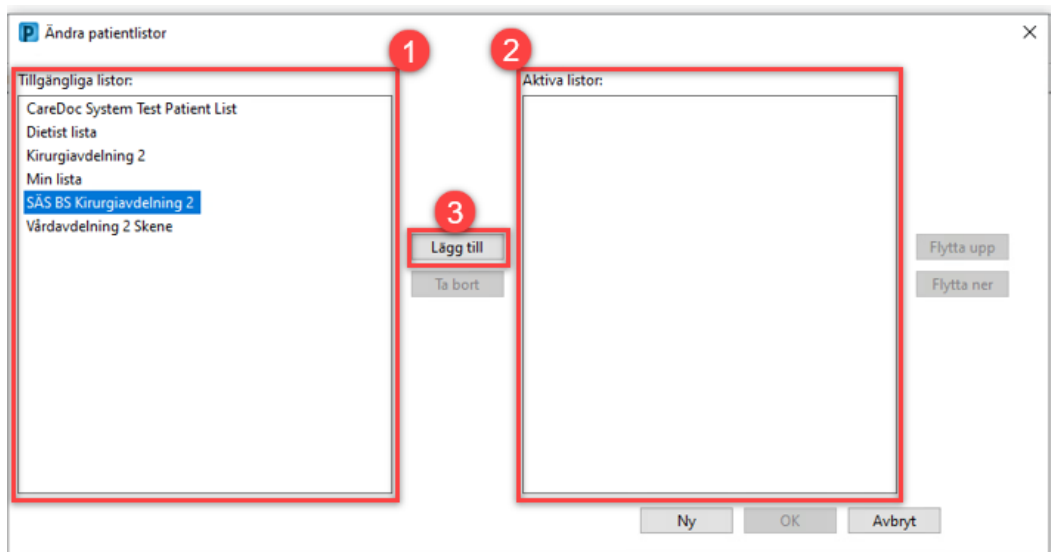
P Ändra patientlistor
×

1
Tillgängliga listor:
CareDoc System Test Patient List
Dietist lista
Kirurgiavdelning 2
Min lista
SÄS BS Kirurgiavdelning 2
Vårdavdelning 2 Skene

3
Lägg till
Ta bort

2
Aktiva listor:

Flytta upp
Flytta ner

Ny
OK
Avbryt